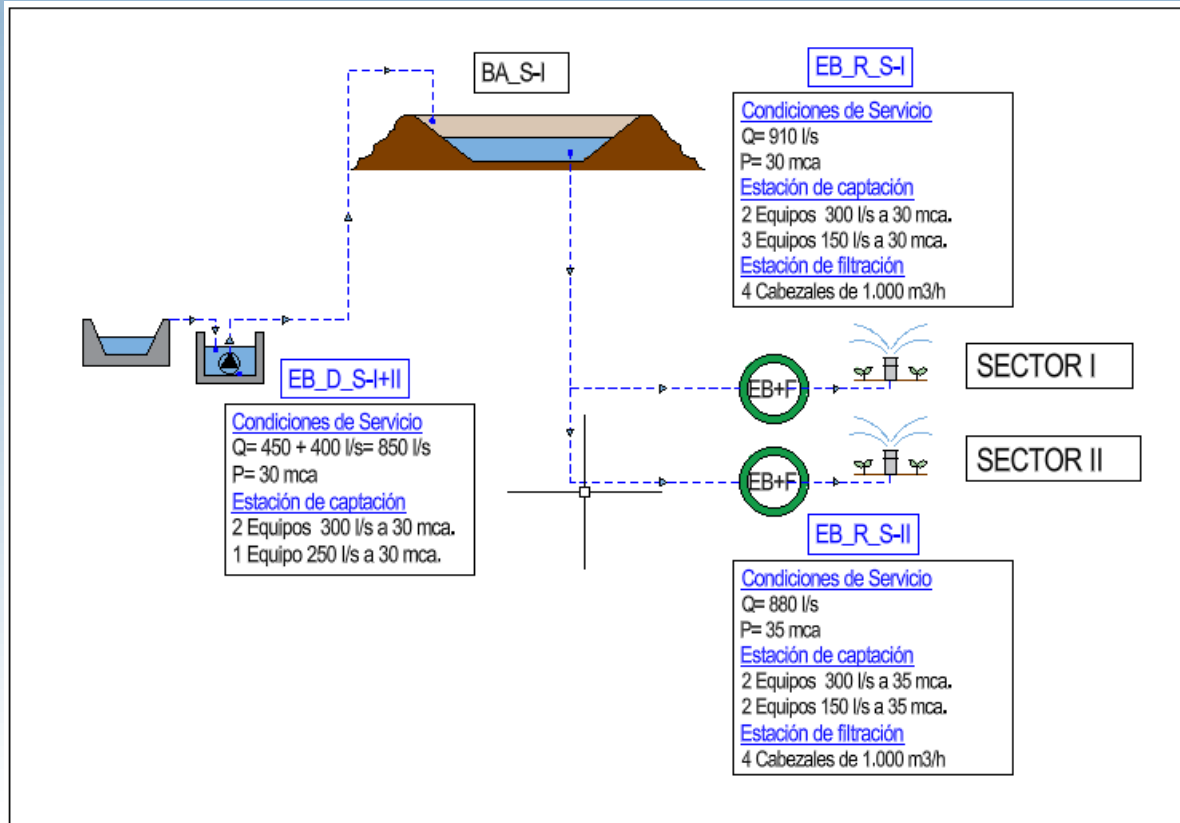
BA_S-I

EB_R_S-I

Condiciones de Servicio
Q= 910 l/s
P= 30 mca
Estación de captación
2 Equipos 300 l/s a 30 mca.
3 Equipos 150 l/s a 30 mca.
Estación de filtración
4 Cabezales de 1.000 m3/h

EB_D_S-I+II

Condiciones de Servicio
Q= 450 + 400 l/s= 850 l/s
P= 30 mca
Estación de captación
2 Equipos 300 l/s a 30 mca.
1 Equipo 250 l/s a 30 mca.

EB+F

SECTOR I

EB+F

SECTOR II

EB_R_S-II

Condiciones de Servicio
Q= 880 l/s
P= 35 mca
Estación de captación
2 Equipos 300 l/s a 35 mca.
2 Equipos 150 l/s a 35 mca.
Estación de filtración
4 Cabezales de 1.000 m3/h